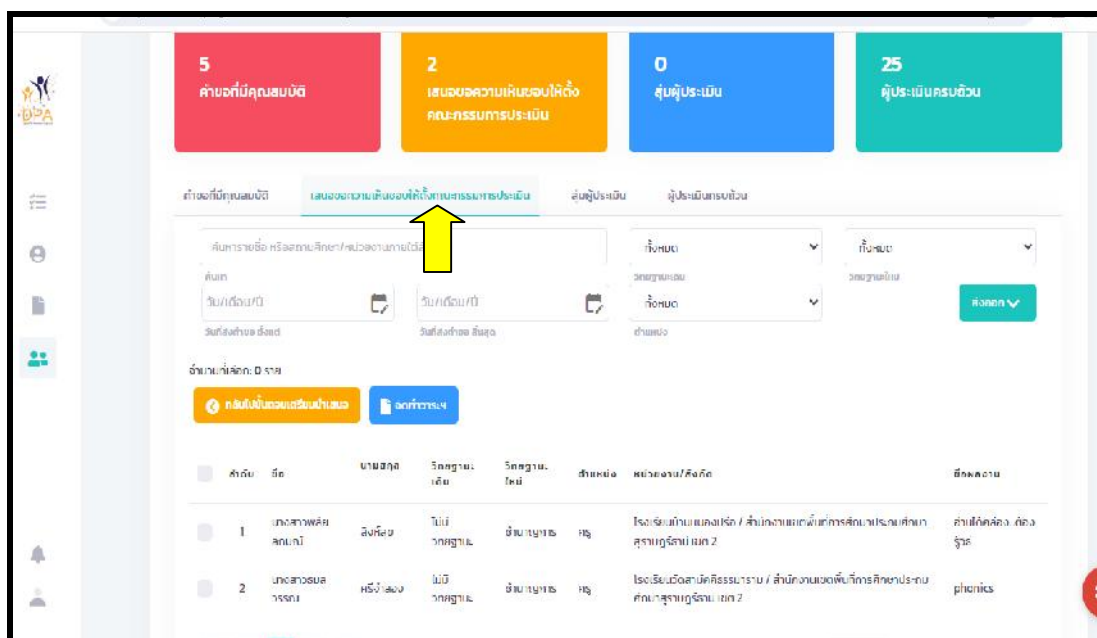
DPA

5
คำขอที่มีคุณสมบัติ

2
เสนอขอความเห็นชอบให้ตั้งคณะกรรมการประเมิน

0
สุ่มผู้ประเมิน

25
ผู้ประเมินครบถ้วน

คำขอที่มีคุณสมบัติ | เสนอขอความเห็นชอบให้ตั้งคณะกรรมการประเมิน | สุ่มผู้ประเมิน | ผู้ประเมินครบถ้วน

ค้นหารายชื่อ หรือสถานศึกษา/หน่วยงานภายใต้สังกัด
ค้นหา

ทั้งหมด
วิทยฐานะเดิม

ทั้งหมด
วิทยฐานะใหม่

วัน/เดือน/ปี
วันที่ส่งคำขอ เริ่มต้น

วัน/เดือน/ปี
วันที่ส่งคำขอ สิ้นสุด

ทั้งหมด
ตำแหน่ง

ส่งออก

จำนวนที่เลือก: 0 ราย

กลับไปขั้นตอนเตรียมนำเสนอ

จัดทำวาระฯ

| | ลำดับ | ชื่อ | นามสกุล | วิทยฐานะเดิม | วิทยฐานะใหม่ | ตำแหน่ง | หน่วยงาน/สังกัด | ชื่อผลงาน |
|---|---|---|---|---|---|---|---|---|
| | 1 | นางสาวพลัยลดนภ์ | ลิงห์ลอ | ไม่มีวิทยฐานะ | ชำนาญการ | ครู | โรงเรียนบ้านหนองปรือ / สำนักงานเขตพื้นที่การศึกษาประถมศึกษาสุราษฎร์ธานี เขต 2 | ค่าไม่ได้คล้อง ต้องรู้รส |
| | 2 | นางสาวธนลวรรณ | ศรีจำลอง | ไม่มีวิทยฐานะ | ชำนาญการ | ครู | โรงเรียนวัดสามัคคีธรรมาราม / สำนักงานเขตพื้นที่การศึกษาประถมศึกษาสุราษฎร์ธานี เขต 2 | phonics |